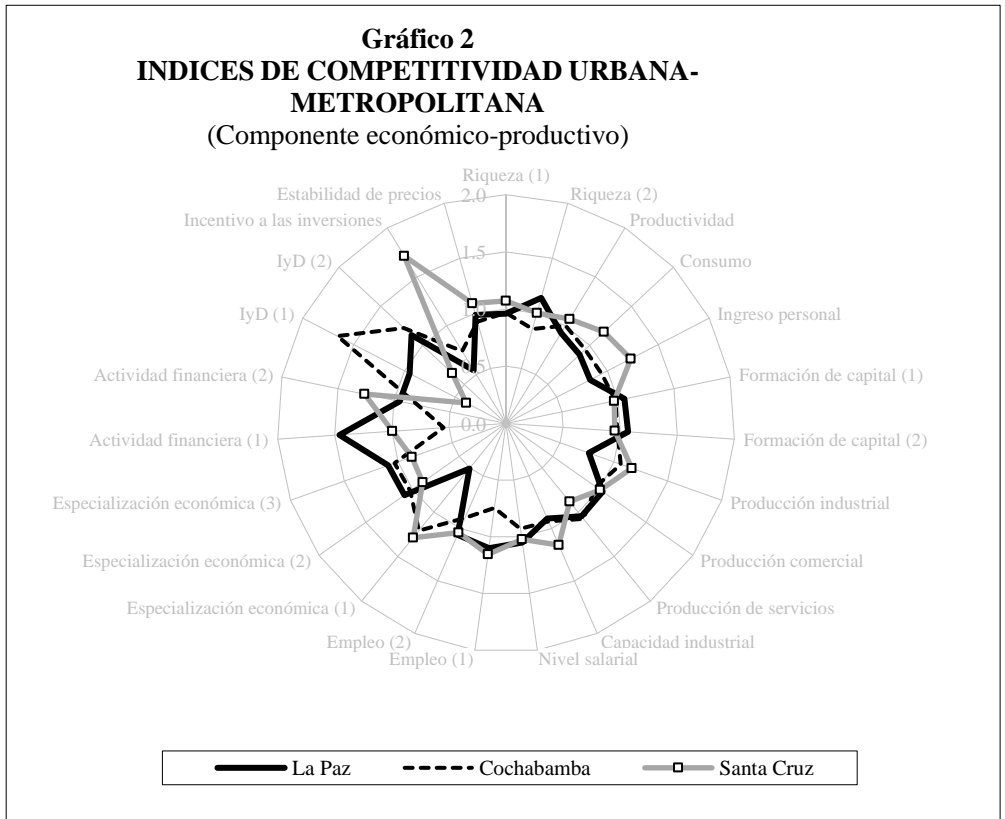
Gráfico 2
INDICES DE COMPETITIVIDAD URBANA-METROPOLITANA
(Componente económico-productivo)

Riqueza (1)
Riqueza (2)
Productividad
Consumo
Ingreso personal
Formación de capital (1)
Formación de capital (2)
Producción industrial
Producción comercial
Producción de servicios
Capacidad industrial
Nivel salarial
Empleo (1)
Empleo (2)
Especialización económica (1)
Especialización económica (2)
Especialización económica (3)
Actividad financiera (1)
Actividad financiera (2)
IyD (1)
IyD (2)
Incentivo a las inversiones
Estabilidad de precios

2.0
1.5
1.0
0.5
0.0

La Paz
Cochabamba
Santa Cruz